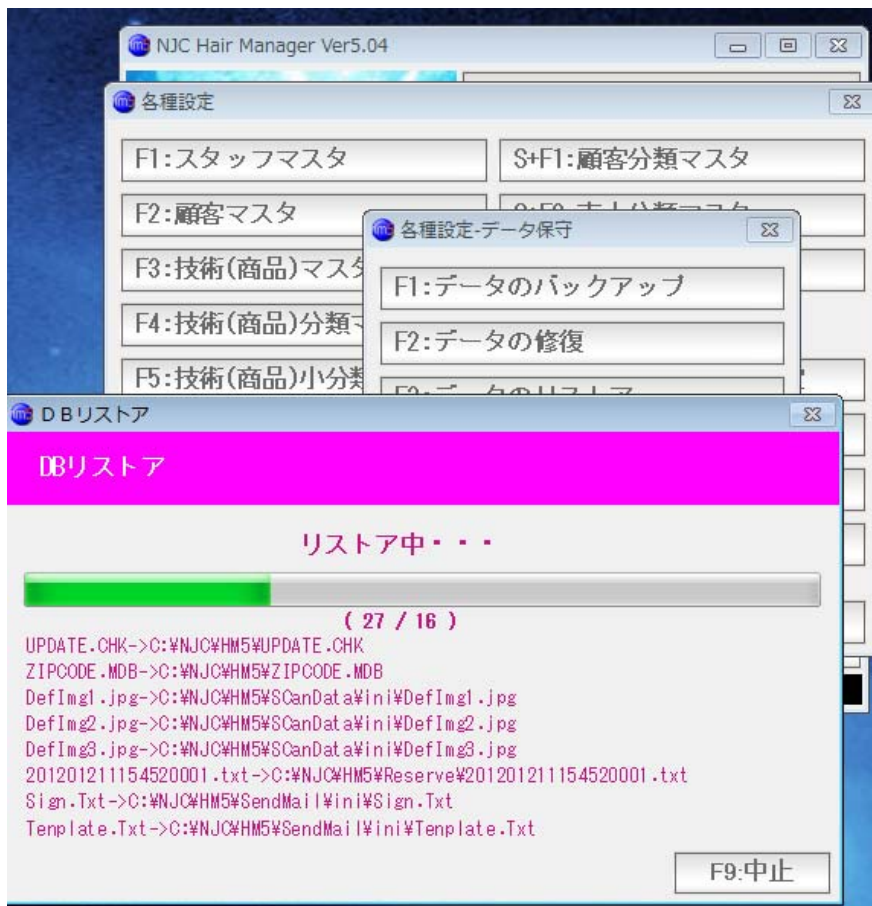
NJC Hair Manager Ver5.04

各種設定

F1:スタッフマスタ

S+F1:顧客分類マスタ

F2:顧客マスタ

F3:技術(商品)マスタ

F4:技術(商品)分類マ

F5:技術(商品)小分類

各種設定-データ保守

F1:データのバックアップ

F2:データの修復

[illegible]

DBリストア

DBリストア

リストア中・・・

( 27 / 16 )

UPDATE.CHK->C:¥NJC¥HM5¥UPDATE.CHK
ZIPCODE.MDB->C:¥NJC¥HM5¥ZIPCODE.MDB
DefImg1.jpg->C:¥NJC¥HM5¥SCanData¥ini¥DefImg1.jpg
DefImg2.jpg->C:¥NJC¥HM5¥SCanData¥ini¥DefImg2.jpg
DefImg3.jpg->C:¥NJC¥HM5¥SCanData¥ini¥DefImg3.jpg
201201211154520001.txt->C:¥NJC¥HM5¥Reserve¥201201211154520001.txt
Sign.Txt->C:¥NJC¥HM5¥SendMail¥ini¥Sign.Txt
Tenplate.Txt->C:¥NJC¥HM5¥SendMail¥ini¥Tenplate.Txt

F9:中止